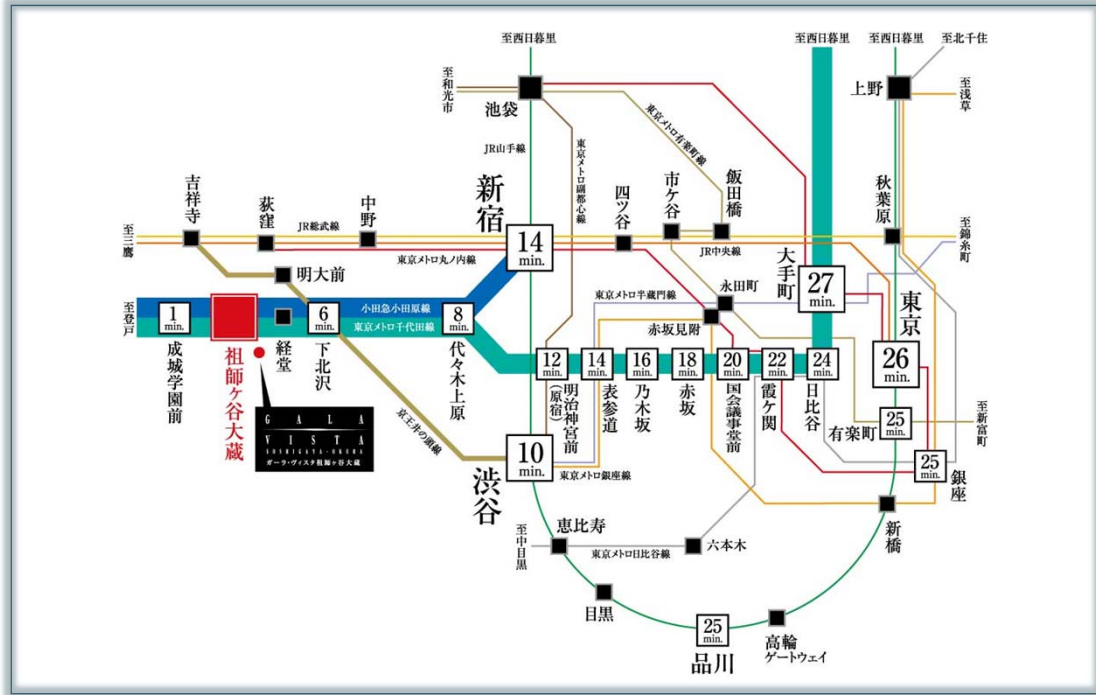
至西日暮里
至和光市
池袋
JR山手線
東京メトロ副都心線
東京メトロ有楽町線
至西日暮里
至西日暮里
至北千住
上野
至浅草
新宿
四ツ谷
市ケ谷
飯田橋
秋葉原
吉祥寺
荻窪
中野
至三鷹
JR総武線
至錦糸町
14 min.
JR中央線
東京メトロ丸ノ内線
大手町
27 min.
明大前
東京メトロ半蔵門線
永田町
東京
至登戸
1 min.
6 min.
小田急小田原線
東京メトロ千代田線
8 min.
赤坂見附
成城学園前
祖師ヶ谷大蔵
経堂
下北沢
代々木上原
12 min.
14 min.
16 min.
18 min.
20 min.
22 min.
24 min.
26 min.
明治神宮前 (原宿)
表参道
乃木坂
赤坂
国会議事堂前
霞ケ関
日比谷
GALA VISTA SOSHIGAYA-OKURA ガーラ・ヴィスタ祖師ヶ谷大蔵
京王井の頭線
10 min.
有楽町
25 min.
至新富町
東京メトロ銀座線
25 min.
銀座
渋谷
恵比寿
至中目黒
東京メトロ日比谷線
六本木
新橋
目黒
25 min.
品川
高輪ゲートウェイ